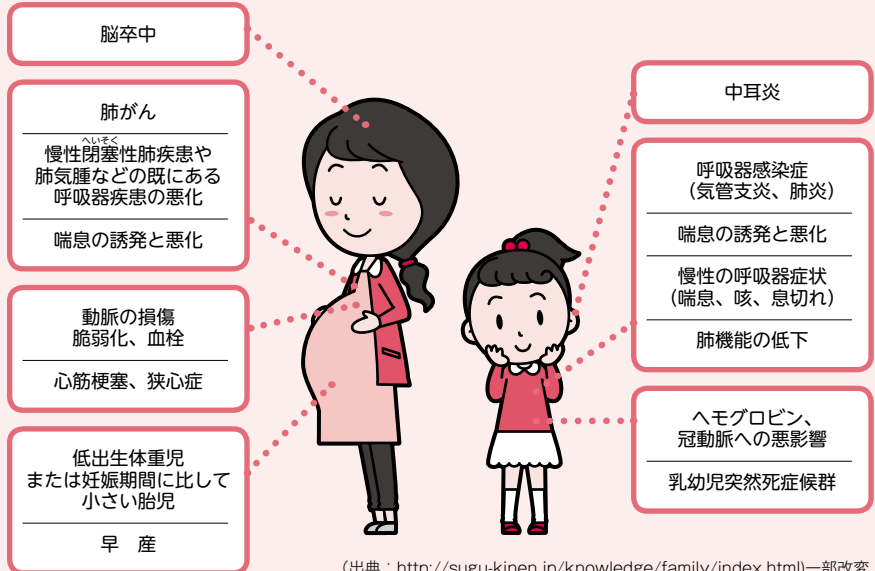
脳卒中

肺がん

へいそく
慢性閉塞性肺疾患や肺気腫などの既にある呼吸器疾患の悪化

喘息の誘発と悪化

動脈の損傷
脆弱化、血栓

心筋梗塞、狭心症

低出生体重児
または妊娠期間に比して小さい胎児

早　産

中耳炎

呼吸器感染症
（気管支炎、肺炎）

喘息の誘発と悪化

慢性の呼吸器症状
（喘息、咳、息切れ）

肺機能の低下

ヘモグロビン、
冠動脈への悪影響

乳幼児突然死症候群

（出典：http://sugu-kinen.jp/knowledge/family/index.html）一部改変